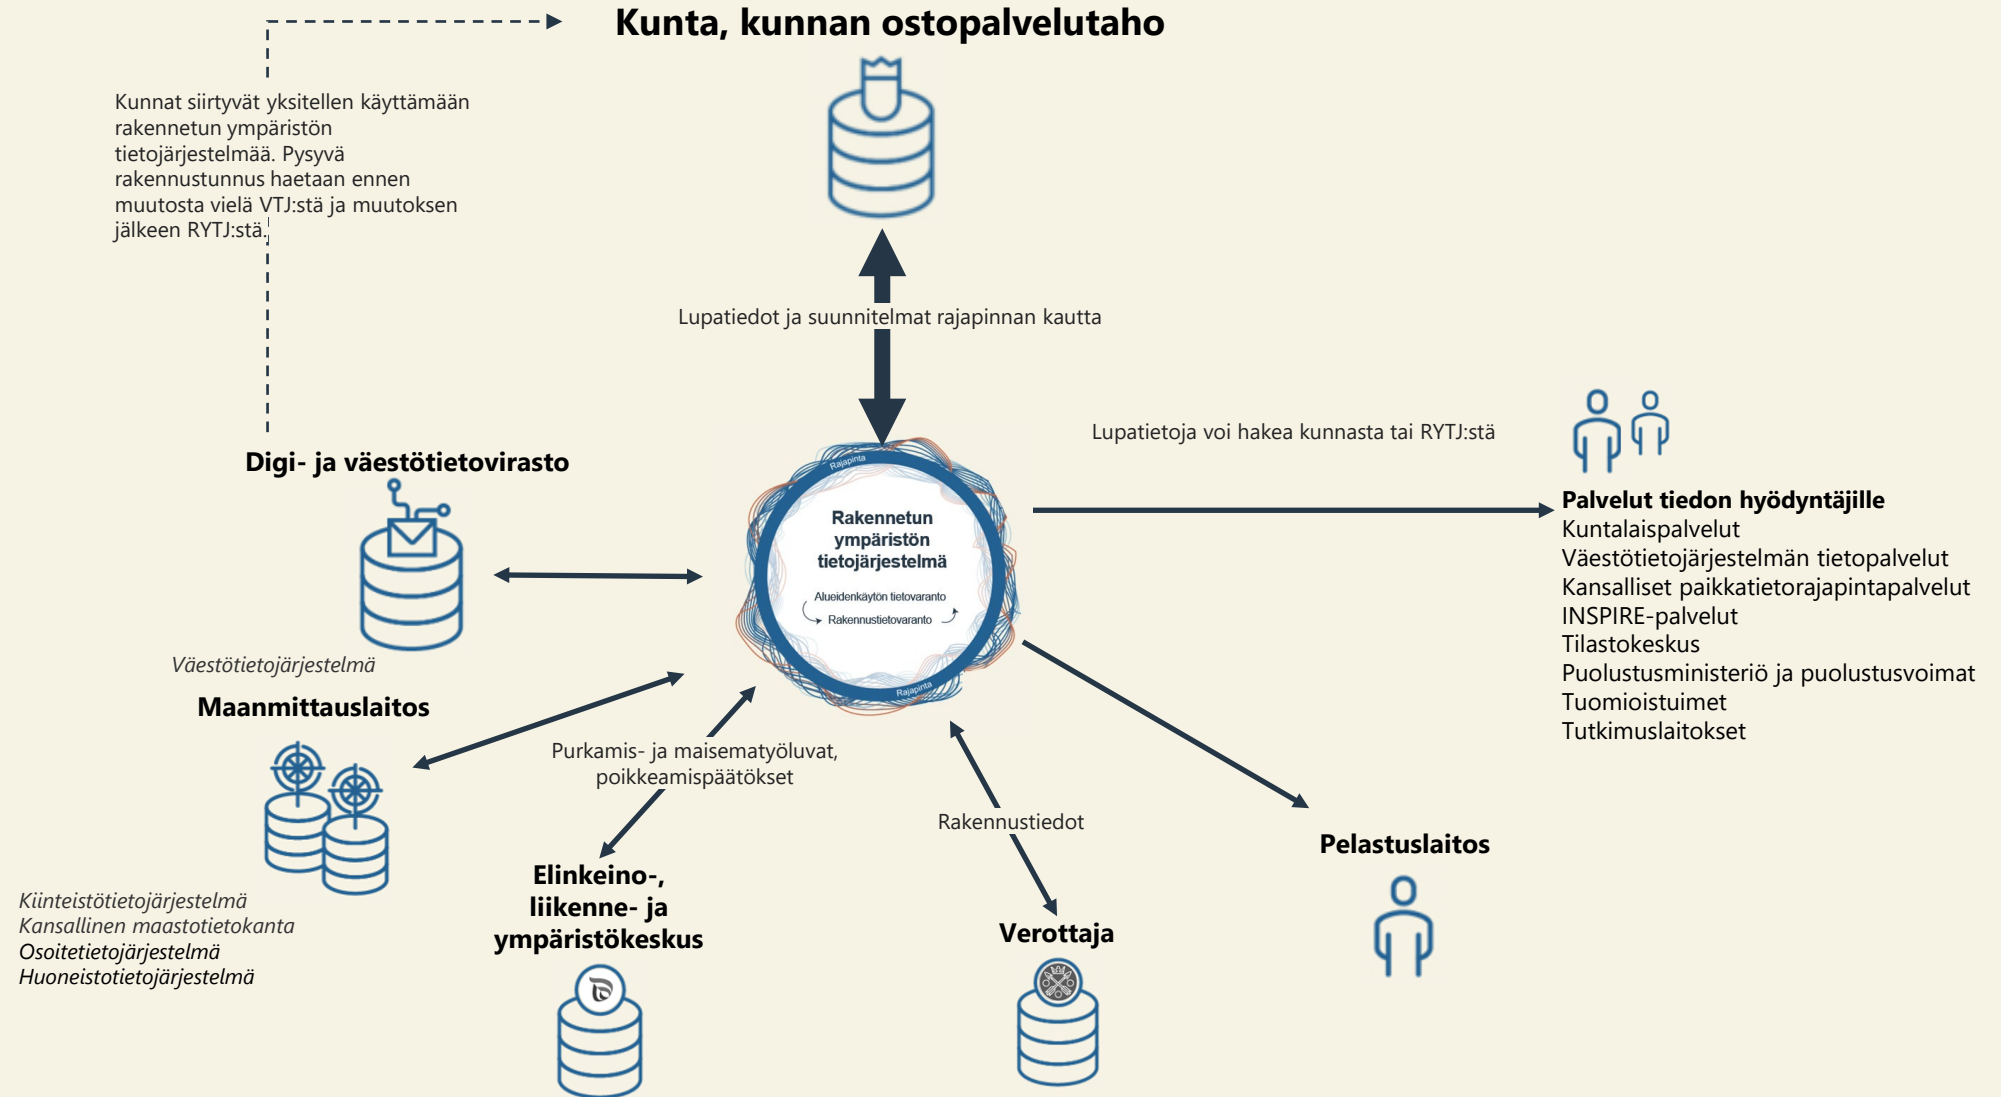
Kunta, kunnan ostopalvelutaho

Kunnat siirtyvät yksitellen käyttämään rakennetun ympäristön tietojärjestelmää. Pysyvä rakennustunnus haetaan ennen muutosta vielä VTJ:stä ja muutoksen jälkeen RYTJ:stä.

Lupatiedot ja suunnitelmat rajapinnan kautta

Lupatietoja voi hakea kunnasta tai RYTJ:stä

Digi- ja väestötietovirasto

Väestötietojärjestelmä

Rajapinta

Rakennetun ympäristön tietojärjestelmä

Alueidenkäytön tietovaranto

Rakennustietovaranto

Rajapinta

Palvelut tiedon hyödyntäjille
Kuntalaispalvelut
Väestötietojärjestelmän tietopalvelut
Kansalliset paikkatietorajapintapalvelut
INSPIRE-palvelut
Tilastokeskus
Puolustusministeriö ja puolustusvoimat
Tuomioistuimet
Tutkimuslaitokset

Maanmittauslaitos

Kiinteistötietojärjestelmä
Kansallinen maastotietokanta
Osoitetietojärjestelmä
Huoneistotietojärjestelmä

Purkamis- ja maisematyöluvat, poikkeamispäätökset

Elinkeino-, liikenne- ja ympäristökeskus

Rakennustiedot

Verottaja

Pelastuslaitos